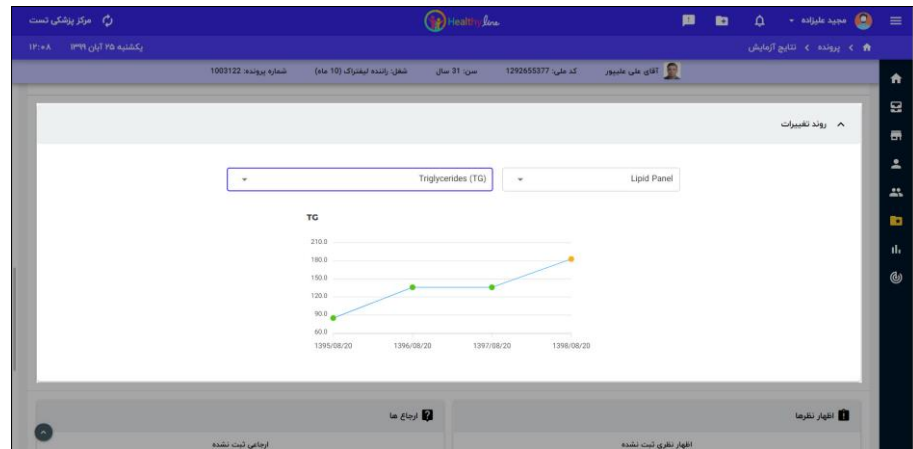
مرکز پزشکی تست
Healthline
مجید علیزاده
یکشنبه ۲۵ آبان ۱۳۹۹
۱۲:۰۸
پرونده > نتایج آزمایش
آقای علی علیپور
کد ملی: 1292655377
سن: 31 سال
شغل: راننده لیفتراک (10 ماه)
شماره پرونده: 1003122
روند تغییرات
Lipid Panel
Triglycerides (TG)
TG
210.0
180.0
150.0
120.0
90.0
60.0
1395/08/20
1396/08/20
1397/08/20
1398/08/20
اظهار نظرها
اظهار نظری ثبت نشده
ارجاع ها
ارجاعی ثبت نشده